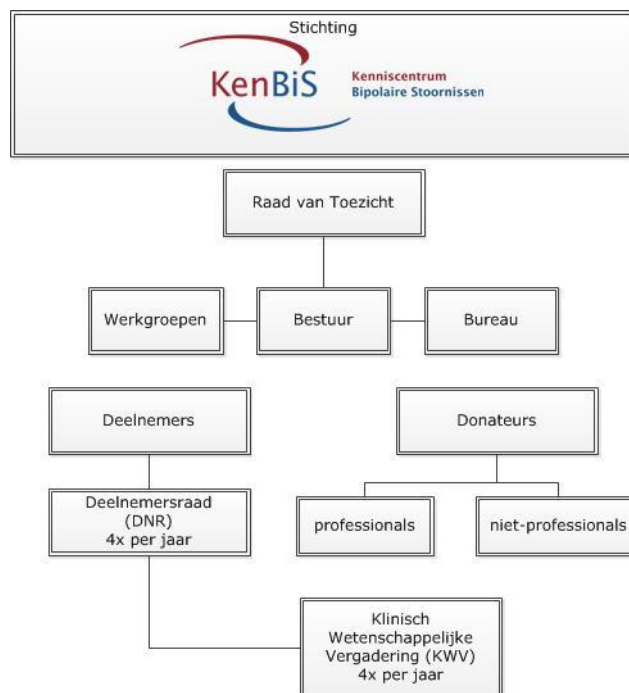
Stichting

KenBiS Kenniscentrum Bipolaire Stoornissen

Raad van Toezicht

Werkgroepen

Bestuur

Bureau

Deelnemers

Donateurs

Deelnemersraad (DNR) 4x per jaar

professionals

niet-professionals

Klinisch Wetenschappelijke Vergadering (KWV) 4x per jaar